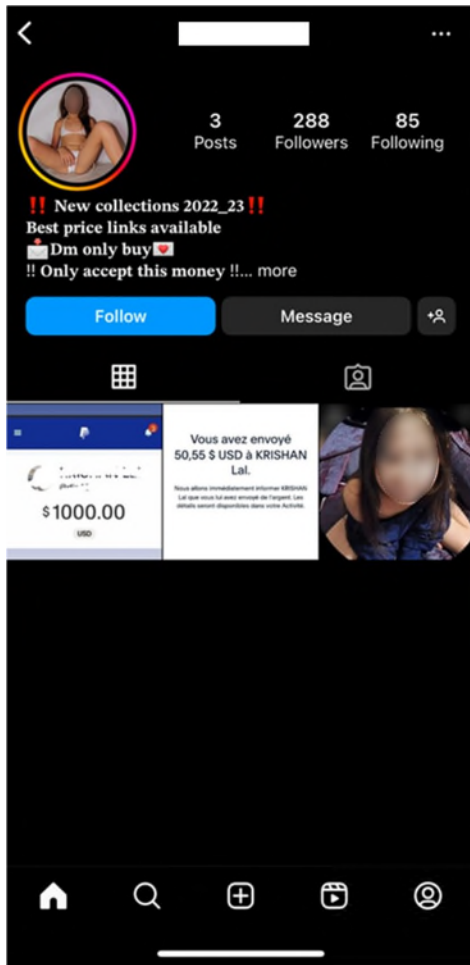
3
Posts

288
Followers

85
Following

‼️ New collections 2022_23‼️
Best price links available
📩Dm only buy💌
!! Only accept this money !!... more

Follow

Message

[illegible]

$1000.00
USD

Vous avez envoyé 50,55 $ USD à KRISHAN Lal.

Nous allons immédiatement informer KRISHAN Lal que vous lui avez envoyé de l'argent. Les détails seront disponibles dans votre Activité.